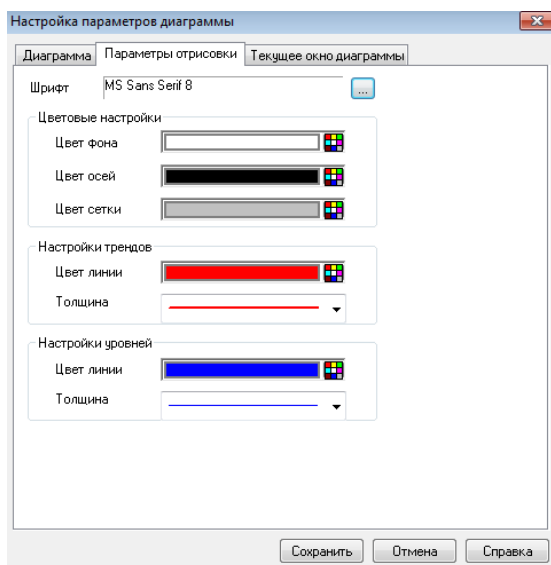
Настройка параметров диаграммы

Диаграмма | Параметры отрисовки | Текущее окно диаграммы

Шрифт MS Sans Serif 8 ...

Цветовые настройки
Цвет фона
Цвет осей
Цвет сетки

Настройки трендов
Цвет линии
Толщина

Настройки уровней
Цвет линии
Толщина

Сохранить Отмена Справка